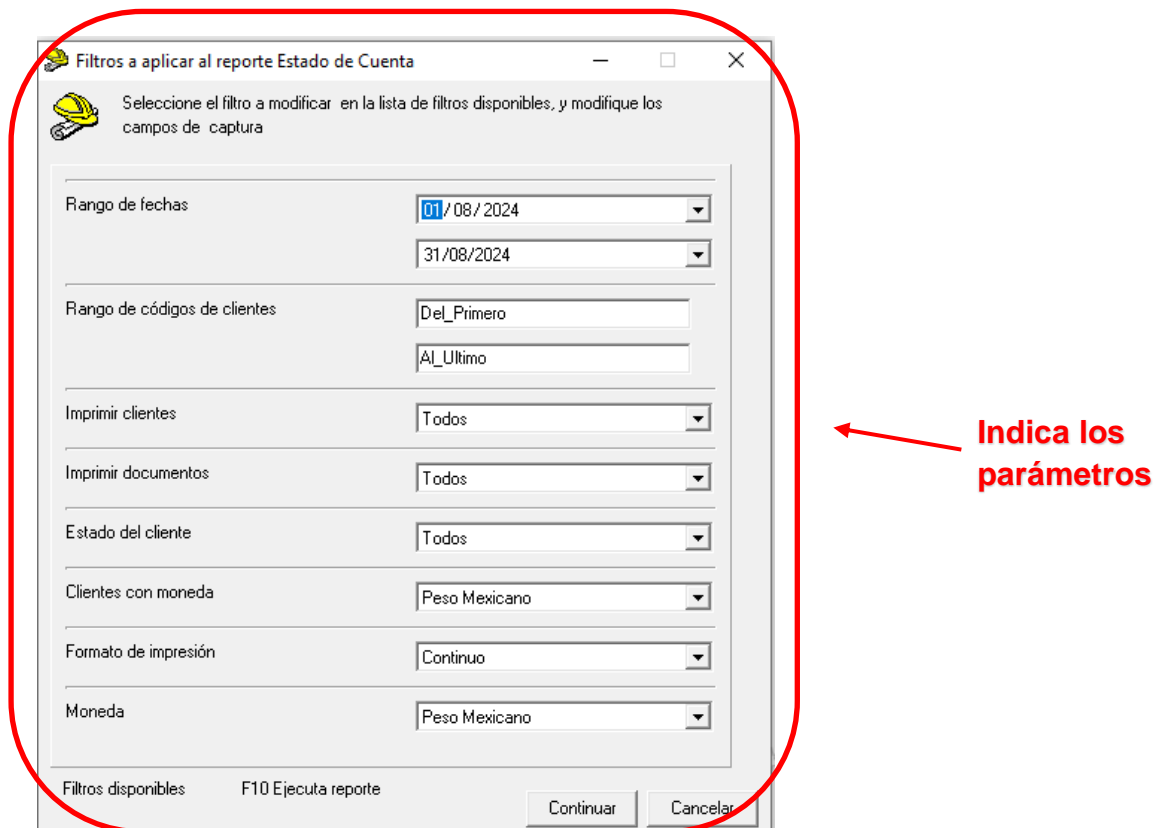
Filtros a aplicar al reporte Estado de Cuenta

Seleccione el filtro a modificar en la lista de filtros disponibles, y modifique los campos de captura

Rango de fechas
01/08/2024
31/08/2024

Rango de códigos de clientes
Del_Primero
Al_Ultimo

Imprimir clientes
Todos

Imprimir documentos
Todos

Estado del cliente
Todos

Clientes con moneda
Peso Mexicano

Formato de impresión
Continuo

Moneda
Peso Mexicano

Filtros disponibles
F10 Ejecuta reporte

Continuar
Cancelar

Indica los parámetros